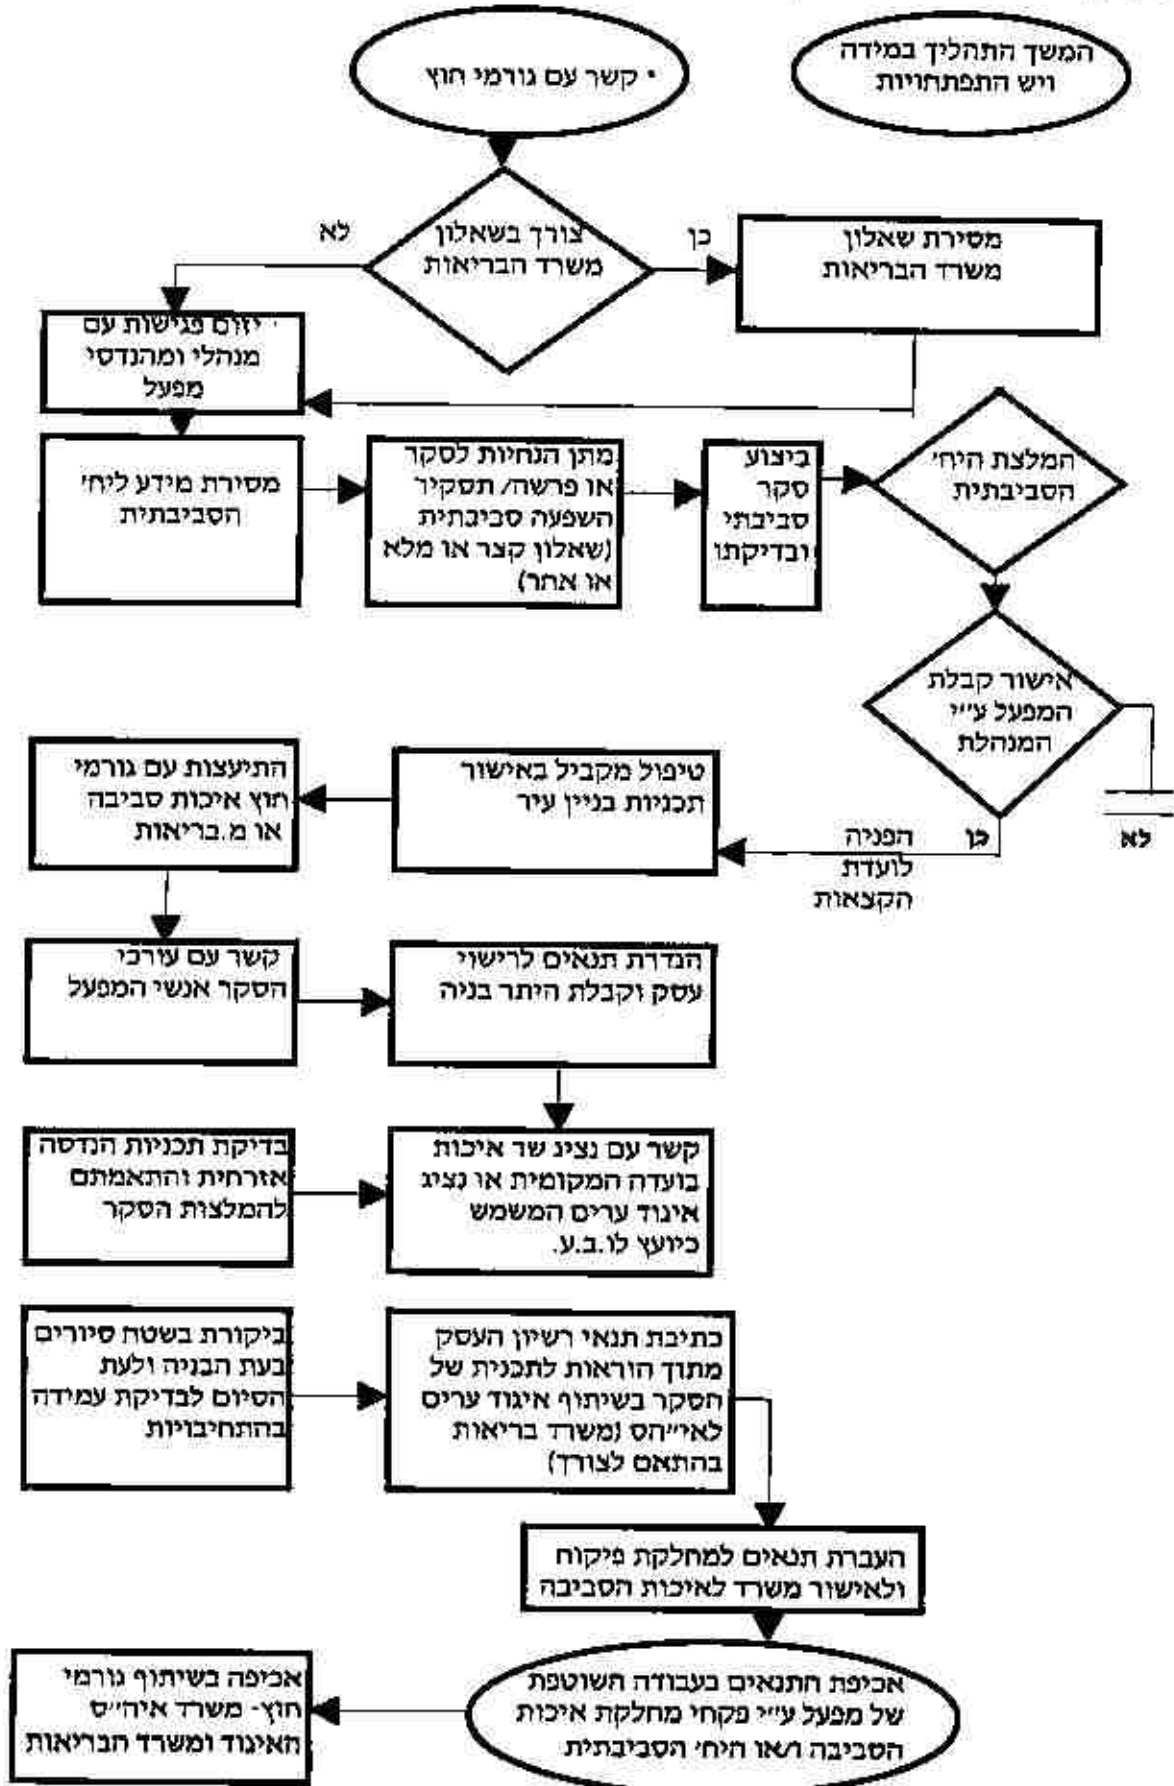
המשך התהליך במידה ויש התפתחויות

• קשר עם גורמי חוץ

צורך בשאלון משרד הבריאות

לא

כן

מסירת שאלון משרד הבריאות

יזום פגישות עם מנהלי ומהנדסי מפעל

מסירת מידע ליח' הסביבתית

מתן הנחיות לסקר או פרשה/ תסקיר השפעה סביבתית (שאלון קצר או מלא או אחר)

ביצוע סקר סביבתי ובדיקתו

המלצת היח' הסביבתית

אישור קבלת המפעל ע"י המנהלת

לא

כן

הפניה לועדת הקצאות

טיפול מקביל באישור תכניות בניין עיר

התיעצות עם גורמי חוץ איכות סביבה או מ.בריאות

קשר עם עורכי הסקר אנשי המפעל

הגדרת תנאים לרישוי עסק וקבלת היתר בניה

בדיקת תכניות הנדסה אזרחית והתאמתם להמלצות הסקר

קשר עם נציג שר איכות בועדה המקומית או נציג איגוד ערים המשמש כיועץ לו.ב.ע.

ביקורת בשטח סיורים בעת הבניה ולעת הסיום לבדיקת עמידה בהתחיבויות

כתיבת תנאי רשיון העסק מתוך הוראות לתכנית של הסקר בשיתוף איגוד ערים לאיה"ס (משרד בריאות בהתאם לצורך)

העברת תנאים למחלקת פיקוח ולאישור משרד לאיכות הסביבה

אכיפת התנאים בעבודה השוטפת של מפעל ע"י פקחי מחלקת איכות הסביבה ו/או היח' הסביבתית

אכיפה בשיתוף גורמי חוץ- משרד איה"ס האיגוד ומשרד הבריאות